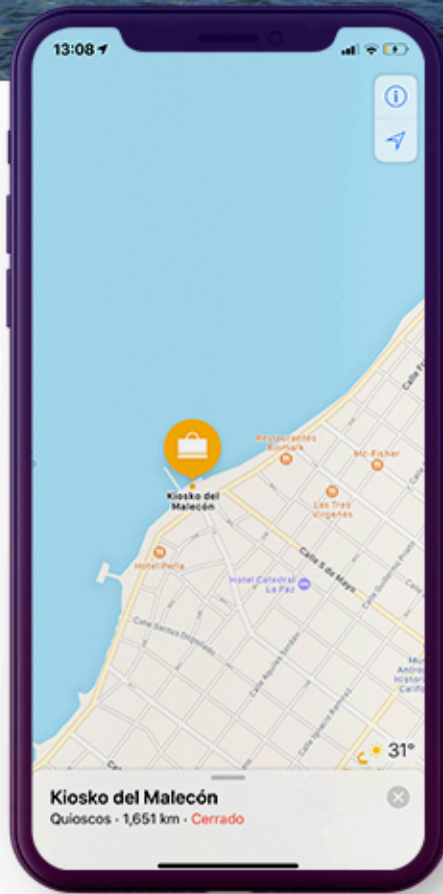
13:08

Calle

Restaurantes Bismark

Mc-Fisher

Kiosko del Malecón

Las Tres Vírgenes

Hotel Perla

Calle 5 de Mayo

Hotel Catedral La Paz

Calle Guillermo Prieto

Calle Benito Domínguez

Calle Agustín Arriola

Calle Ignacio Ramírez

Mus Antro Histo Califo

31°

Kiosko del Malecón
Quioscos · 1,651 km · Cerrado